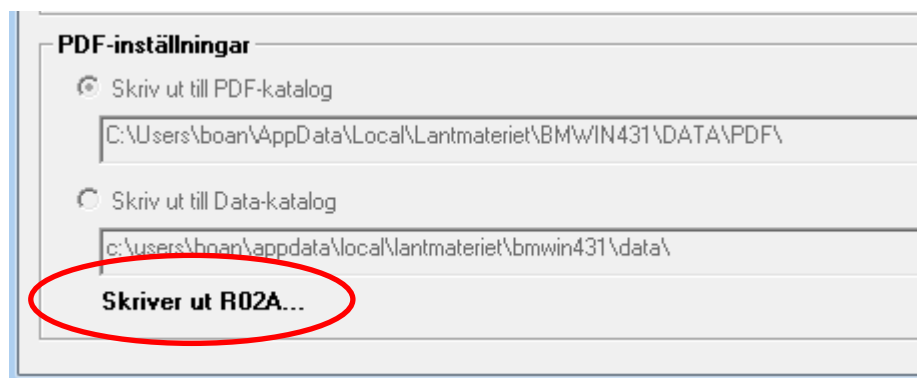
PDF-inställningar

Skriv ut till PDF-katalog

C:\Users\boan\AppData\Local\Lantmateriet\BMWIN431\DATA\PDF\

Skriv ut till Data-katalog

c:\users\boan\appdata\local\lantmateriet\bmwin431\data\

Skriver ut R02A...